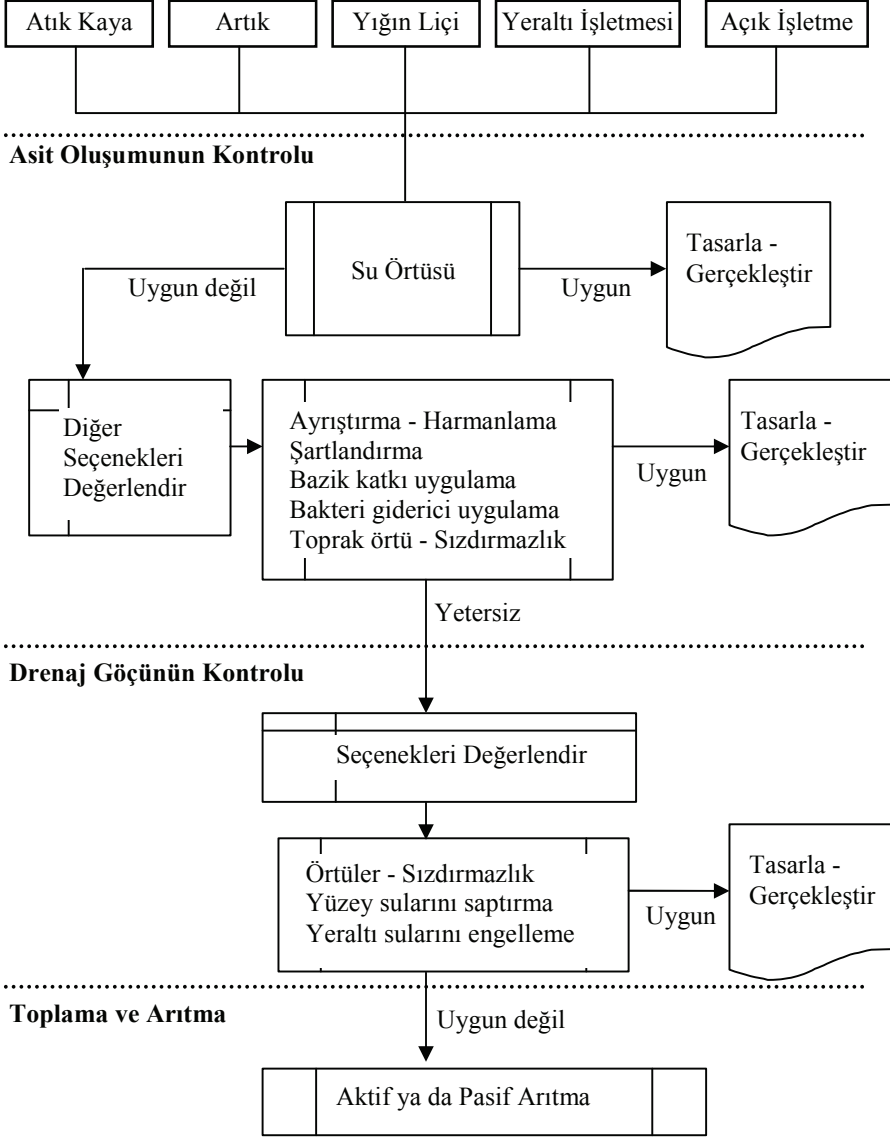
Atık Kaya
Artık
Yığın Liçi
Yeraltı İşletmesi
Açık İşletme

Asit Oluşumunun Kontrolu

Su Örtüsü

Uygun değil

Uygun

Tasarla - Gerçekleştir

Diğer Seçenekleri Değerlendir

Ayrıştırma - Harmanlama
Şartlandırma
Bazik katkı uygulama
Bakteri giderici uygulama
Toprak örtü - Sızdırmazlık

Uygun

Tasarla - Gerçekleştir

Yetersiz

Drenaj Göçünün Kontrolu

Seçenekleri Değerlendir

Örtüler - Sızdırmazlık
Yüzey sularını saptırma
Yeraltı sularını engelleme

Uygun

Tasarla - Gerçekleştir

Toplama ve Arıtma

Uygun değil

Aktif ya da Pasif Arıtma